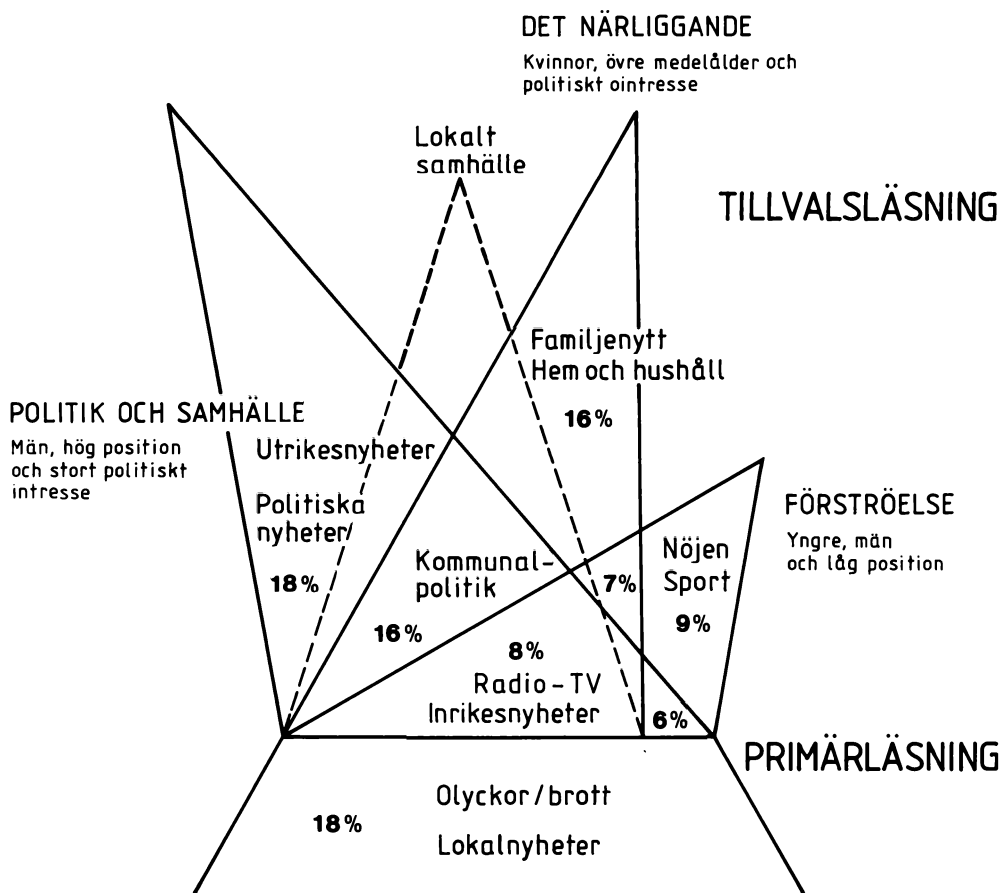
DET NÄRLIGGANDE
Kvinnor, övre medelålder och politiskt ointresse

Lokalt samhälle

TILLVALSLÄSNING

Familjenytt
Hem och hushåll

16%

POLITIK OCH SAMHÄLLE
Män, hög position och stort politiskt intresse

Utrikesnyheter

Politiska nyheter

18%

Kommunal-politik

7%

Nöjen
Sport

9%

FÖRSTRÖELSE
Yngre, män och låg position

16%

8%
Radio-TV
Inrikesnyheter

6%

PRIMÄRLÄSNING

18%

Olyckor/brott

Lokalnyheter